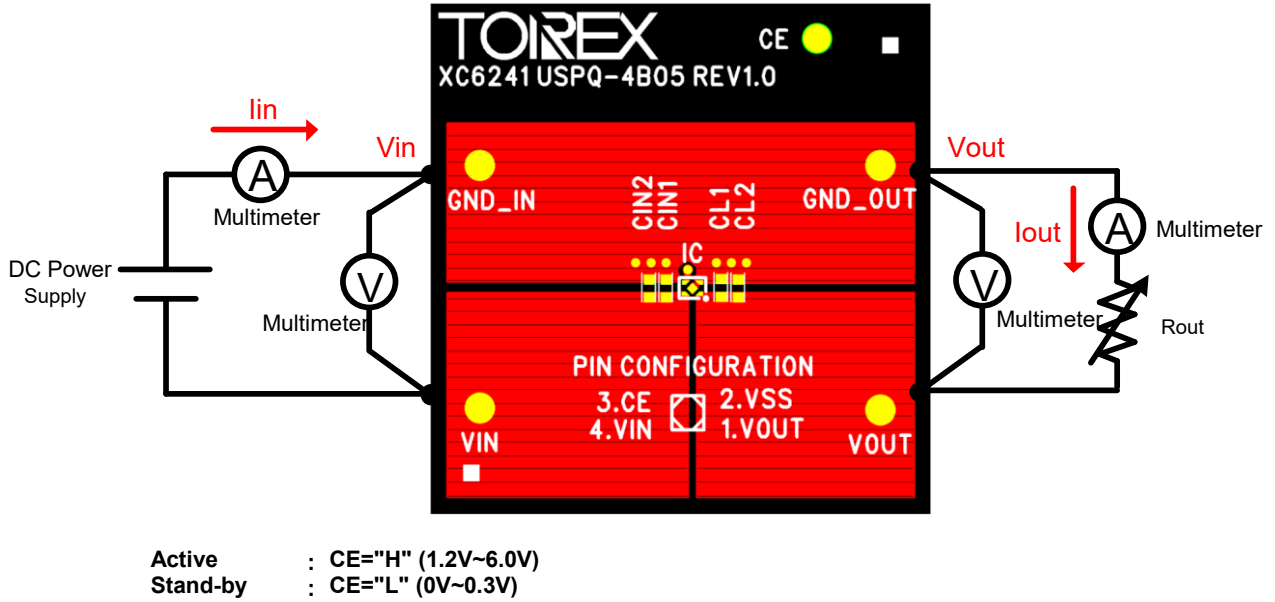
TOREX
CE
XC6241USPQ-4B05 REV1.0

Iin
Vin
A
Multimeter
DC Power Supply
V
Multimeter

GND_IN
CIN2
CIN1
CL1
CL2
GND_OUT
IC

Vout
Iout
A
Multimeter
V
Multimeter
Rout

PIN CONFIGURATION
3.CE
4.VIN
2.VSS
1.VOUT
VIN
VOUT

Active : CE="H" (1.2V~6.0V)
Stand-by : CE="L" (0V~0.3V)